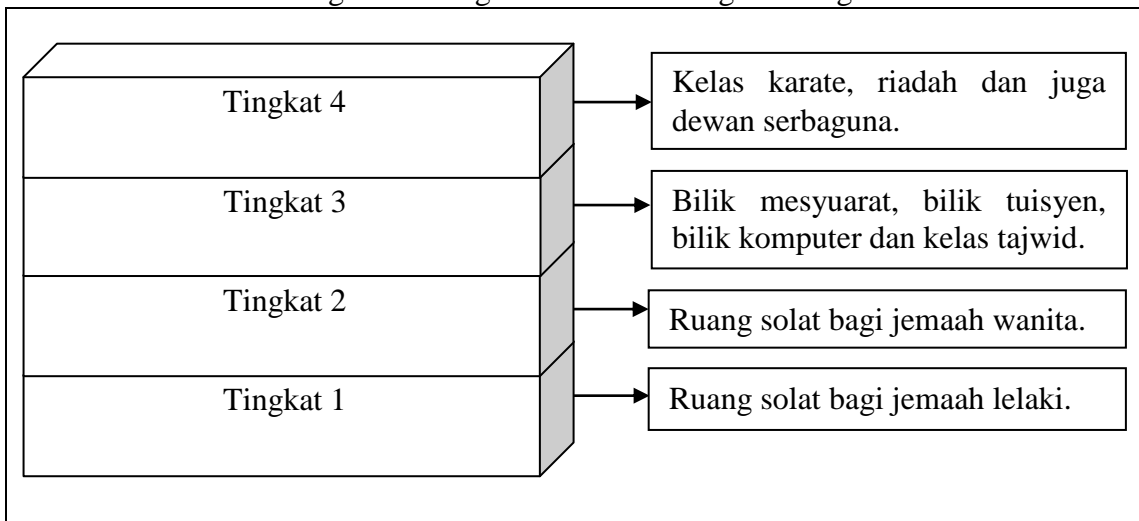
Tingkat 4

Kelas karate, riadah dan juga dewan serbaguna.

Tingkat 3

Bilik mesyuarat, bilik tuisyen, bilik komputer dan kelas tajwid.

Tingkat 2

Ruang solat bagi jemaah wanita.

Tingkat 1

Ruang solat bagi jemaah lelaki.